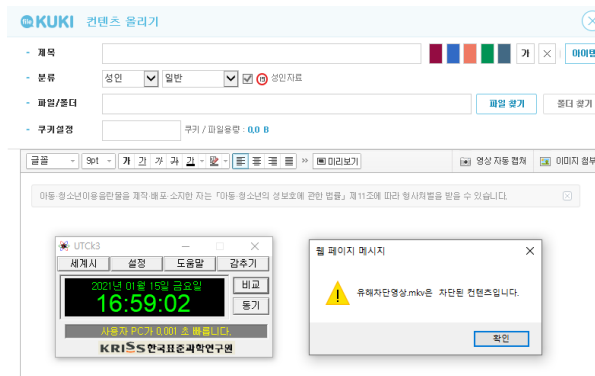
KUKI 컨텐츠 올리기

제목
가 ✕ 아이템

분류 성인 일반 ☑ 19 성인자료

파일/폴더 파일 찾기 폴더 찾기

쿠키설정 쿠키 / 파일용량 : 0.0 B

글꼴 9pt 가 가 가 가 가 가 미리보기 영상 자동 첨부 이미지 첨부

아동·청소년이용음란물을 제작·배포·소지한 자는 「아동·청소년의 성보호에 관한 법률」 제11조에 따라 형사처벌을 받을 수 있습니다.

UTCk3
세계시 설정 도움말 감추기
2021년 01월 15일 금요일
16:59:02
비교
동기
사용자 PC가 0.001 초 빠릅니다.
KRISS 한국표준과학연구원

웹 페이지 메시지
유해차단영상.mkv은 차단된 컨텐츠입니다.
확인